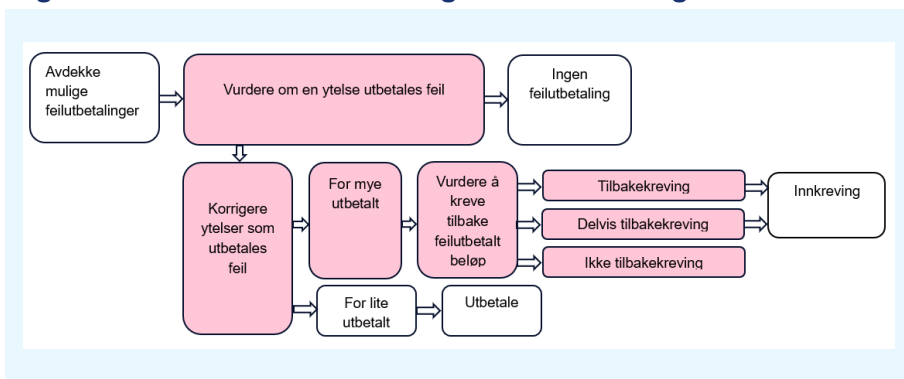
Avdekke mulige feilutbetalinger

Vurdere om en ytelse utbetales feil

Ingen feilutbetaling

Korrigere ytelser som utbetales feil

For mye utbetalt

Vurdere å kreve tilbake feilutbetalt beløp

Tilbakekreving

Delvis tilbakekreving

Ikke tilbakekreving

Innkreving

For lite utbetalt

Utbetale